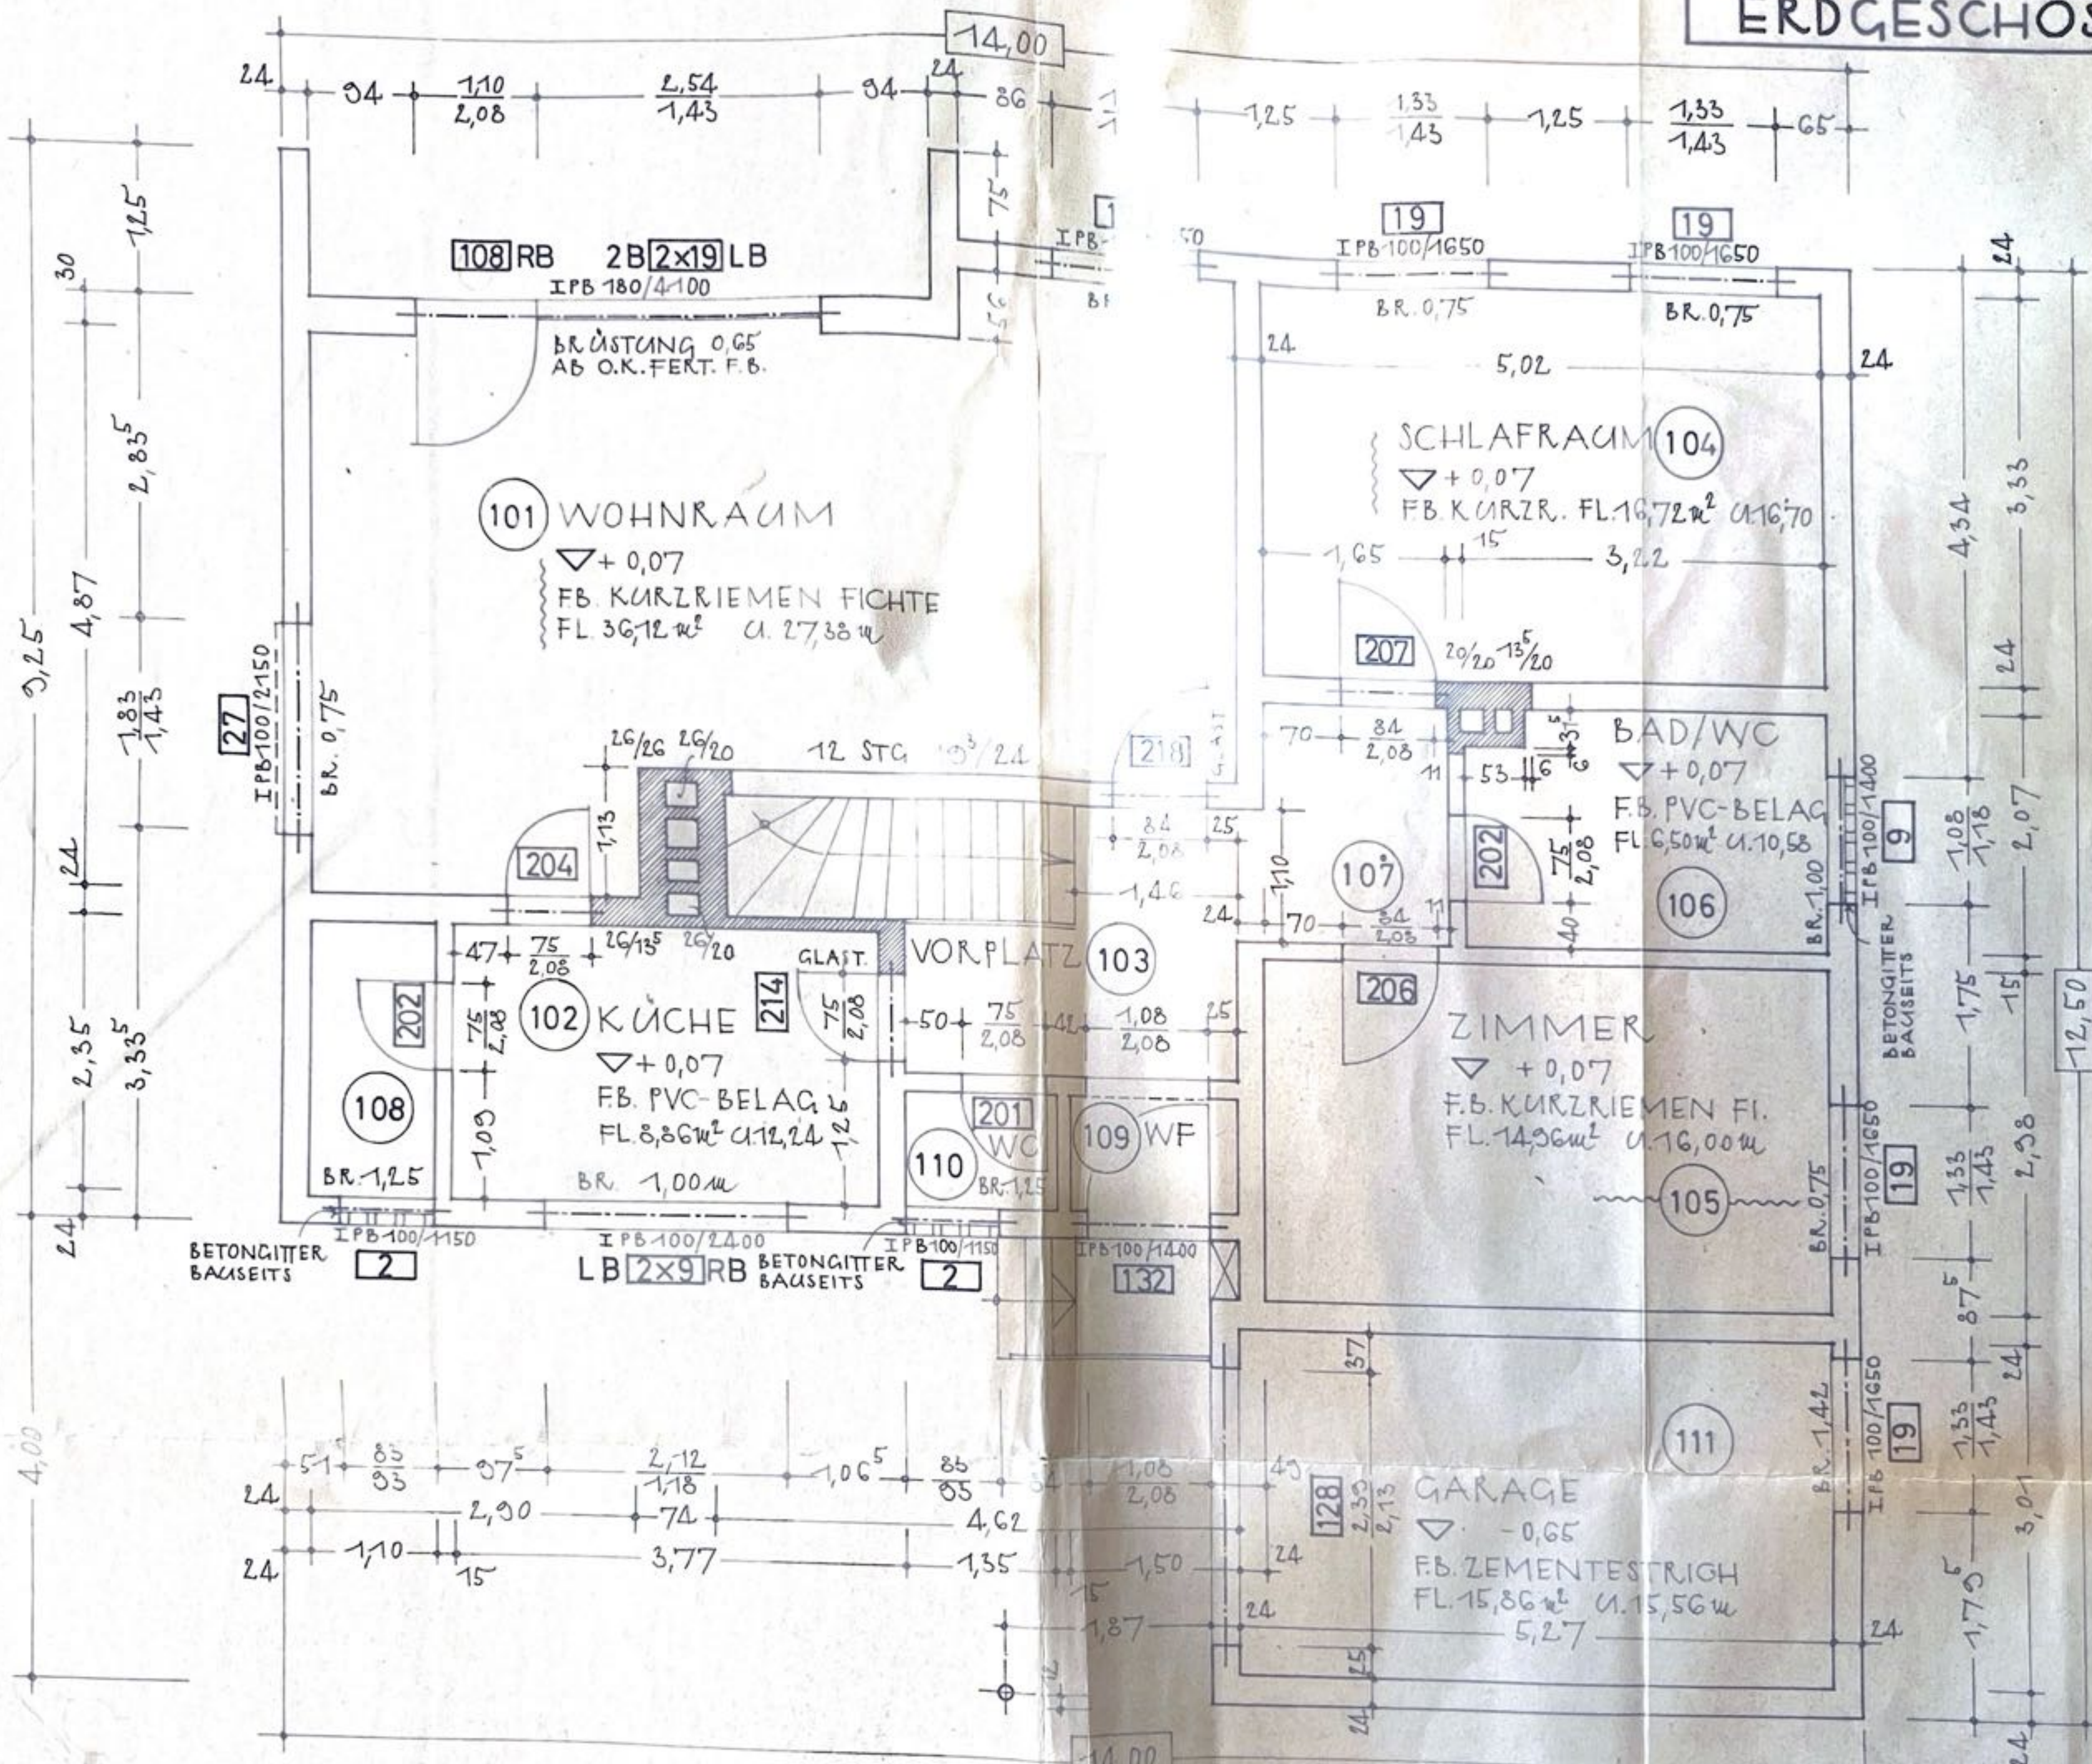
ERDGESCHOS

14,00

24 94 $\frac{1,10}{2,08}$ $\frac{2,54}{1,43}$ 94 24 86

1,25 $\frac{1,33}{1,43}$ 1,25 $\frac{1,33}{1,43}$ 65

108 RB 2B 2x19 LB
IPB 180/4100
BRÜSTUNG 0,65
AB O.K. FERT. F.B.

19
IPB 100/1650
BR. 0,75

19
IPB 100/1650
BR. 0,75

IPB
BR

24 5,02 24

SCHLAFRAUM 104
▽+0,07
F.B. KURZR. FL. 16,72 m² U. 16,70

1,65 15 3,22

207 20/20 13⁵/20

101 WOHNRAUM
▽+0,07
F.B. KURZRIEMEN FICHTE
FL. 36,12 m² U. 27,38 m

27
IPB 100/2150
BR. 0,75

26/26 26/20 12 STG 19³/24

218

70 $\frac{84}{2,08}$

BAD/WC
▽+0,07
F.B. PVC-BELAG
FL. 6,50 m² U. 10,58

53 6

204

$\frac{84}{2,08}$ 25

107

202

$\frac{75}{2,08}$

106

1,46

24 70 $\frac{84}{2,08}$ 11

40

47 $\frac{75}{2,08}$ 26/13⁵ 26/20 GLAST.

VORPLATZ 103

206

202

102 KÜCHE
▽+0,07
F.B. PVC-BELAG
FL. 8,86 m² U. 12,24

214

$\frac{75}{2,08}$

50 $\frac{75}{2,08}$ 42 $\frac{1,08}{2,08}$ 25

ZIMMER
▽ +0,07
F.B. KURZRIEMEN FI.
FL. 14,96 m² U. 16,00 m

108

201
WC

109 WF

110

BR. 1,25

BR. 1,25

BR. 1,00 m

105

BR. 0,75

IPB 100/1650
19

BR. 1,00
IPB 100/1400
9

BETONGITTER BAUSEITS

24
IPB 100/1150
BETONGITTER BAUSEITS
2

IPB 100/2400
LB 2x9 RB
BETONGITTER BAUSEITS

IPB 100/1150
2

IPB 100/1400
132

37

111

GARAGE
▽ -0,65
F.B. ZEMENTESTRICH
FL. 15,86 m² U. 15,56 m

128

$\frac{2,35}{2,13}$

BR. 1,42

IPB 100/1650
19

51 $\frac{85}{93}$ 97⁵ $\frac{2,12}{1,18}$ 1,06⁵ $\frac{85}{95}$ 34 $\frac{1,08}{2,08}$ 49

24 2,90 74 4,62

24 1,10 15 3,77 1,35 1,50 24

15 1,87 24 5,27 24

9,25 4,87 $\frac{1,83}{1,43}$ 2,35 3,33⁵ 2,83⁵ 1,25 30 24 24

4,00

4,34 3,33 24 $\frac{1,08}{1,18}$ 2,07 1,75 15 2,58 $\frac{1,33}{1,43}$ 87⁵ 24 $\frac{1,33}{1,43}$ 3,01 1,75 24

12,50

14,00